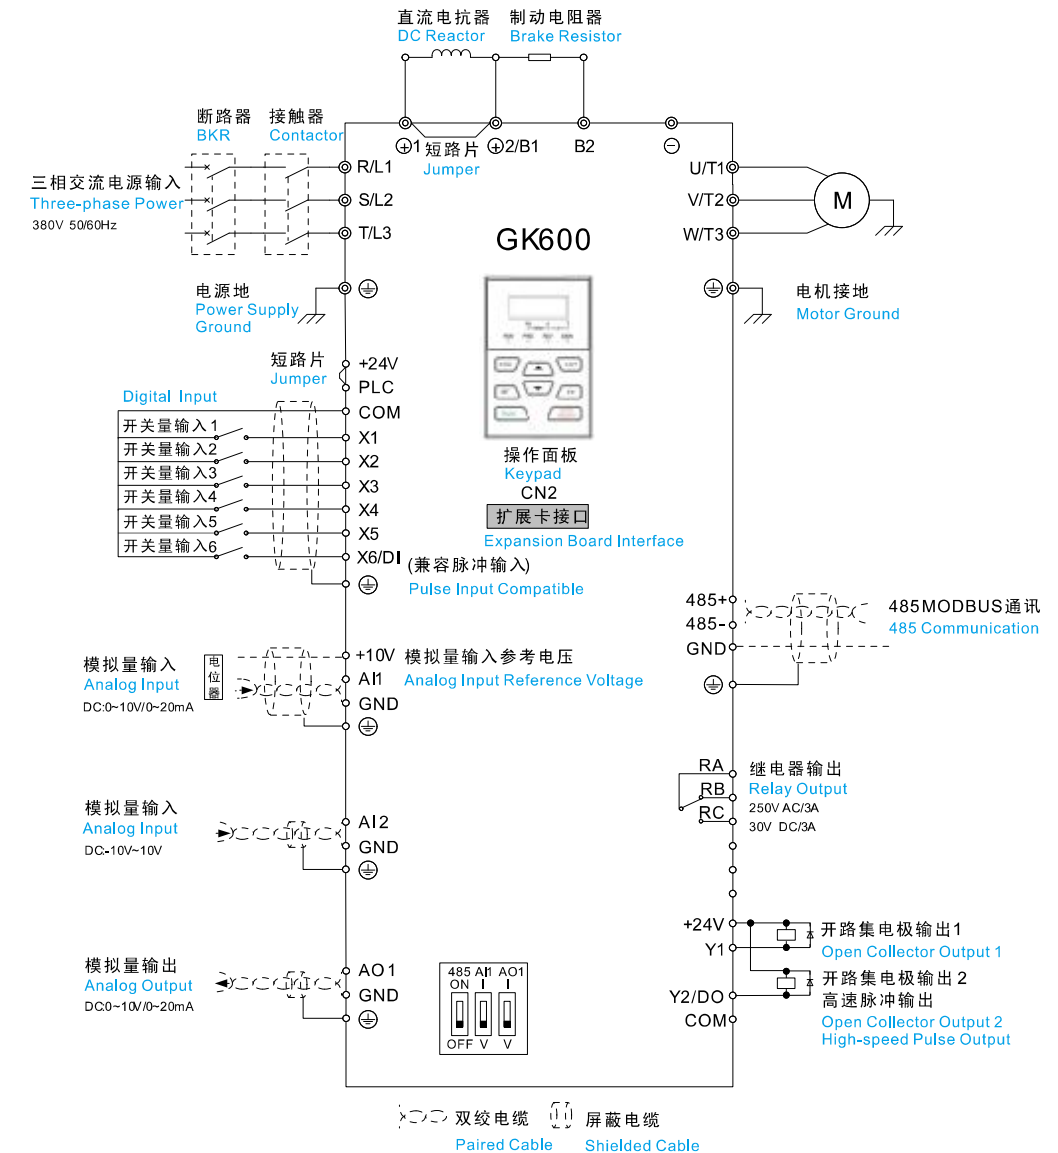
直流电抗器
DC Reactor
制动电阻器
Brake Resistor

断路器
BKR
接触器
Contactor

⊕1
短路片
Jumper
⊕2/B1
B2
⊖

三相交流电源输入
Three-phase Power
380V 50/60Hz

R/L1
S/L2
T/L3

U/T1
V/T2
W/T3
M

GK600

电源地
Power Supply Ground

电机接地
Motor Ground

短路片
Jumper
+24V
PLC
COM
Digital Input
开关量输入1
开关量输入2
开关量输入3
开关量输入4
开关量输入5
开关量输入6
X1
X2
X3
X4
X5
X6/DI
(兼容脉冲输入)
Pulse Input Compatible

操作面板
Keypad
CN2
扩展卡接口
Expansion Board Interface

485+
485-
GND
485MODBUS通讯
485 Communication

模拟量输入
Analog Input
DC:0~10V/0~20mA
电位器
+10V
模拟量输入参考电压
Analog Input Reference Voltage
AI1
GND

RA
RB
RC
继电器输出
Relay Output
250V AC/3A
30V DC/3A

模拟量输入
Analog Input
DC:-10V~10V
AI2
GND

+24V
Y1
开路集电极输出1
Open Collector Output 1
Y2/DO
COM
开路集电极输出2
高速脉冲输出
Open Collector Output 2
High-speed Pulse Output

模拟量输出
Analog Output
DC:0~10V/0~20mA
AO1
GND

485 AI1 AO1
ON I I
OFF V V

双绞电缆
Paired Cable
屏蔽电缆
Shielded Cable